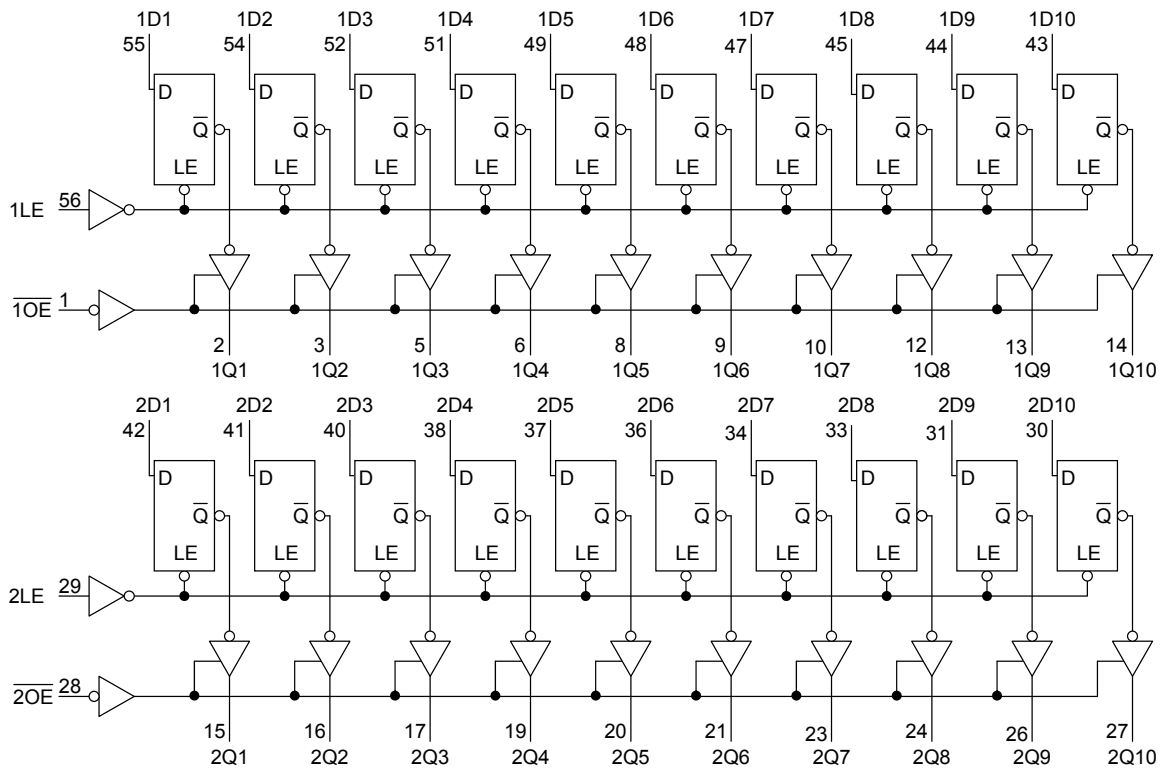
1D1 55 D $\overline{Q}$ LE
1D2 54 D $\overline{Q}$ LE
1D3 52 D $\overline{Q}$ LE
1D4 51 D $\overline{Q}$ LE
1D5 49 D $\overline{Q}$ LE
1D6 48 D $\overline{Q}$ LE
1D7 47 D $\overline{Q}$ LE
1D8 45 D $\overline{Q}$ LE
1D9 44 D $\overline{Q}$ LE
1D10 43 D $\overline{Q}$ LE

1LE 56

$\overline{1OE}$ 1

2 1Q1
3 1Q2
5 1Q3
6 1Q4
8 1Q5
9 1Q6
10 1Q7
12 1Q8
13 1Q9
14 1Q10

2D1 42 D $\overline{Q}$ LE
2D2 41 D $\overline{Q}$ LE
2D3 40 D $\overline{Q}$ LE
2D4 38 D $\overline{Q}$ LE
2D5 37 D $\overline{Q}$ LE
2D6 36 D $\overline{Q}$ LE
2D7 34 D $\overline{Q}$ LE
2D8 33 D $\overline{Q}$ LE
2D9 31 D $\overline{Q}$ LE
2D10 30 D $\overline{Q}$ LE

2LE 29

$\overline{2OE}$ 28

15 2Q1
16 2Q2
17 2Q3
19 2Q4
20 2Q5
21 2Q6
23 2Q7
24 2Q8
26 2Q9
27 2Q10